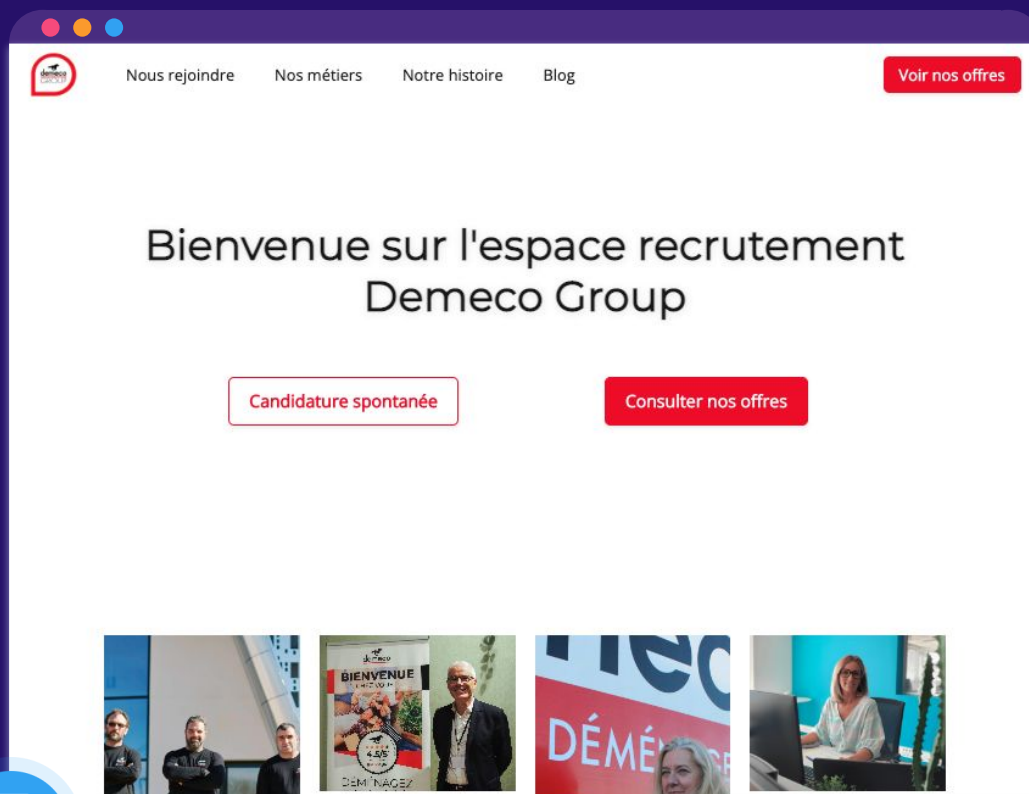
demeco GROUP

Nous rejoindre Nos métiers Notre histoire Blog

Voir nos offres

Bienvenue sur l'espace recrutement Demeco Group

Candidature spontanée

Consulter nos offres

demeco

BIENVENUE

4,5/5

DÉMÉNAGEZ

DÉMÉNAGE